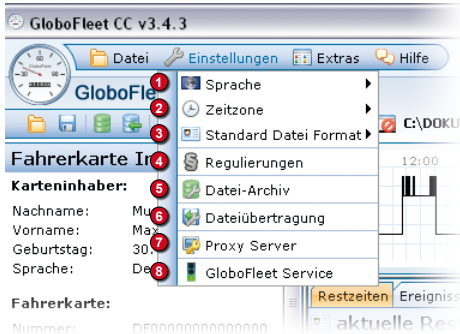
GloboFleet CC v3.4.3

Datei Einstellungen Extras Hilfe

GloboFle

1 Sprache
2 Zeitzone
3 Standard Datei Format
4 Regulierungen
5 Datei-Archiv
6 Dateiübertragung
7 Proxy Server
8 GloboFleet Service

C:\DOKU

12:00

Fahrerkarte In

Karteninhaber:

Nachname: Mu
Vorname: Max
Geburtstag: 30.
Sprache: De

Fahrerkarte:

Nummer: DF00000000000000

Restzeiten Ereignis

aktuelle Res